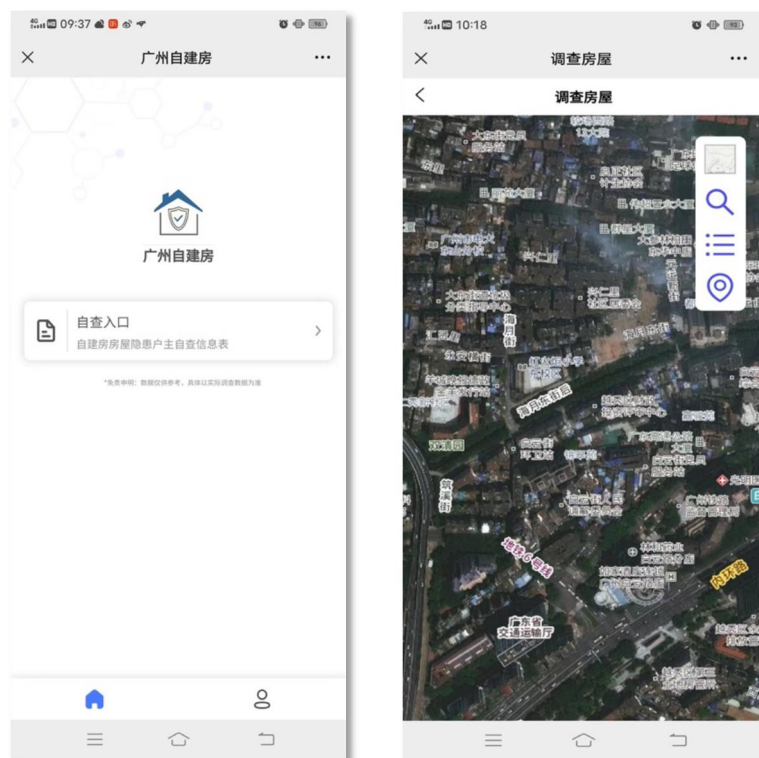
09:37

广州自建房

广州自建房

自查入口
自建房房屋隐患户主自查信息表

*免责申明：数据仅供参考，具体以实际调查数据为准

10:18

调查房屋

调查房屋

海月东街
海月街
文德园
广东省交通运输厅
地铁6号线
内环路